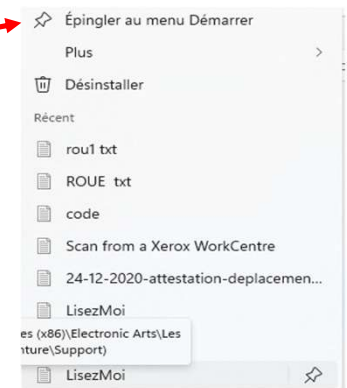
Épingler au menu Démarrer

Plus >

Désinstaller

Récent

rou1 txt

ROUE txt

code

Scan from a Xerox WorkCentre

24-12-2020-attestation-deplacemen...

LisezMoi

es (x86)\Electronic Arts\Les
nture\Support)

LisezMoi